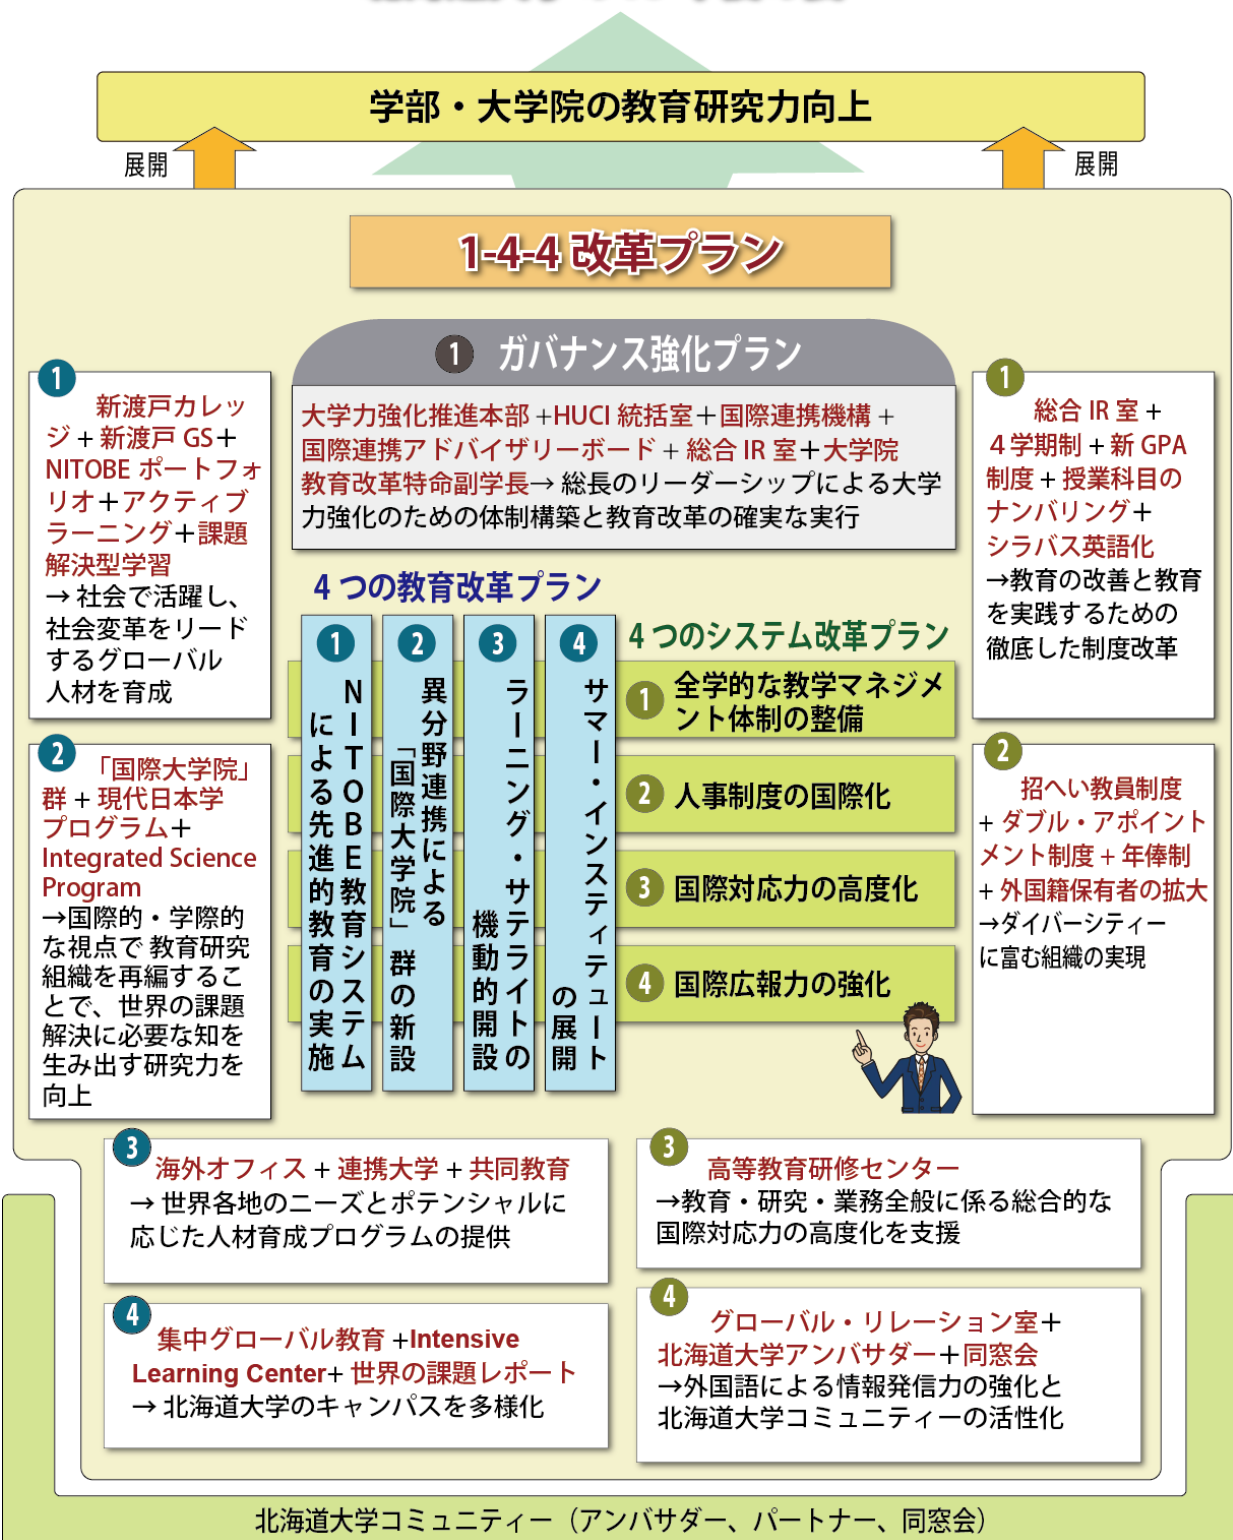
学部・大学院の教育研究力向上

展開

展開

1-4-4 改革プラン

1 ガバナンス強化プラン

大学力強化推進本部 +HUCI 統括室+国際連携機構+国際連携アドバイザリーボード+総合 IR 室+大学院教育改革特命副学長→総長のリーダーシップによる大学力強化のための体制構築と教育改革の確実な実行

1 新渡戸カレッジ+新渡戸 GS+NITOBE ポートフォリオ+アクティブラーニング+課題解決型学習
→社会で活躍し、社会変革をリードするグローバル人材を育成

1 総合 IR 室+4学期制+新 GPA 制度+授業科目のナンバリング+シラバス英語化
→教育の改善と教育を実践するための徹底した制度改革

4つの教育改革プラン

1 NITOBE教育システムによる先進的教育の実施

2 異分野連携による「国際大学院」群の新設

3 ラーニング・サテライトの機動的開設

4 サマー・インスティテュートの展開

4つのシステム改革プラン

1 全学的な教学マネジメント体制の整備

2 人事制度の国際化

3 国際対応力の高度化

4 国際広報力の強化

2 「国際大学院」群+現代日本学プログラム+Integrated Science Program
→国際的・学際的な視点で教育研究組織を再編することで、世界の課題解決に必要な知を生み出す研究力を向上

2 招へい教員制度+ダブル・アポイントメント制度+年俸制+外国籍保有者の拡大
→ダイバーシティーに富む組織の実現

3 海外オフィス+連携大学+共同教育
→世界各地のニーズとポテンシャルに応じた人材育成プログラムの提供

3 高等教育研修センター
→教育・研究・業務全般に係る総合的な国際対応力の高度化を支援

4 集中グローバル教育 +Intensive Learning Center+ 世界の課題レポート
→北海道大学のキャンパスを多様化

4 グローバル・リレーション室+北海道大学アンバサダー+同窓会
→外国語による情報発信力の強化と北海道大学コミュニティーの活性化

北海道大学コミュニティー（アンバサダー、パートナー、同窓会）